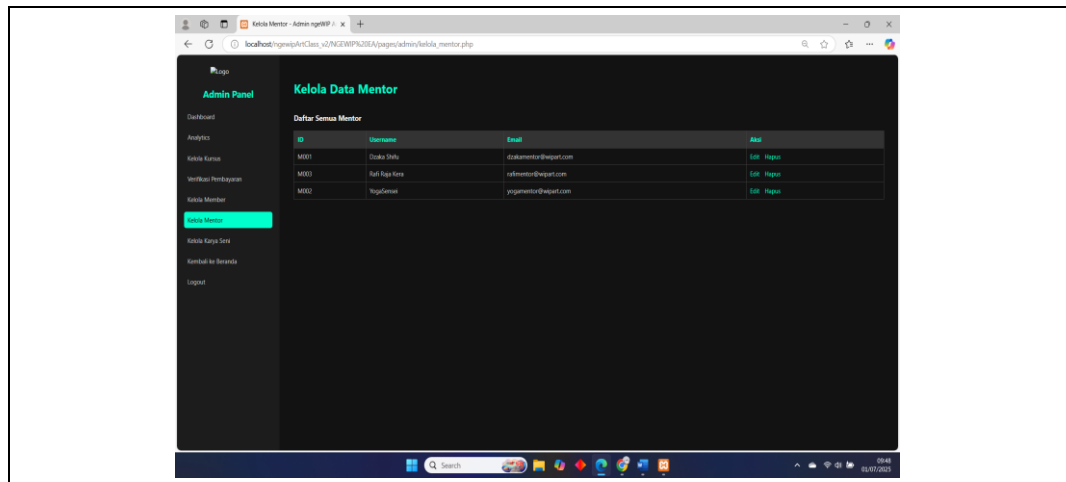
Kelola Mentor - Admin ngeWIP A ×

localhost/ngewipArtClass_v2/NGEWIP%20EA/pages/admin/kelola_mentor.php

Logo

Admin Panel

Dashboard

Analytics

Kelola Kursus

Verifikasi Pembayaran

Kelola Member

Kelola Mentor

Kelola Karya Seni

Kembali ke Beranda

Logout

Kelola Data Mentor

Daftar Semua Mentor

| ID | Username | Email | Aksi |
|---|---|---|---|
| M001 | Dzaka Shifu | dzakamentor@wipart.com | Edit Hapus |
| M003 | Rafi Raja Kera | rafimentor@wipart.com | Edit Hapus |
| M002 | YogaSensei | yogamentor@wipart.com | Edit Hapus |

Search

09:48
01/07/2025